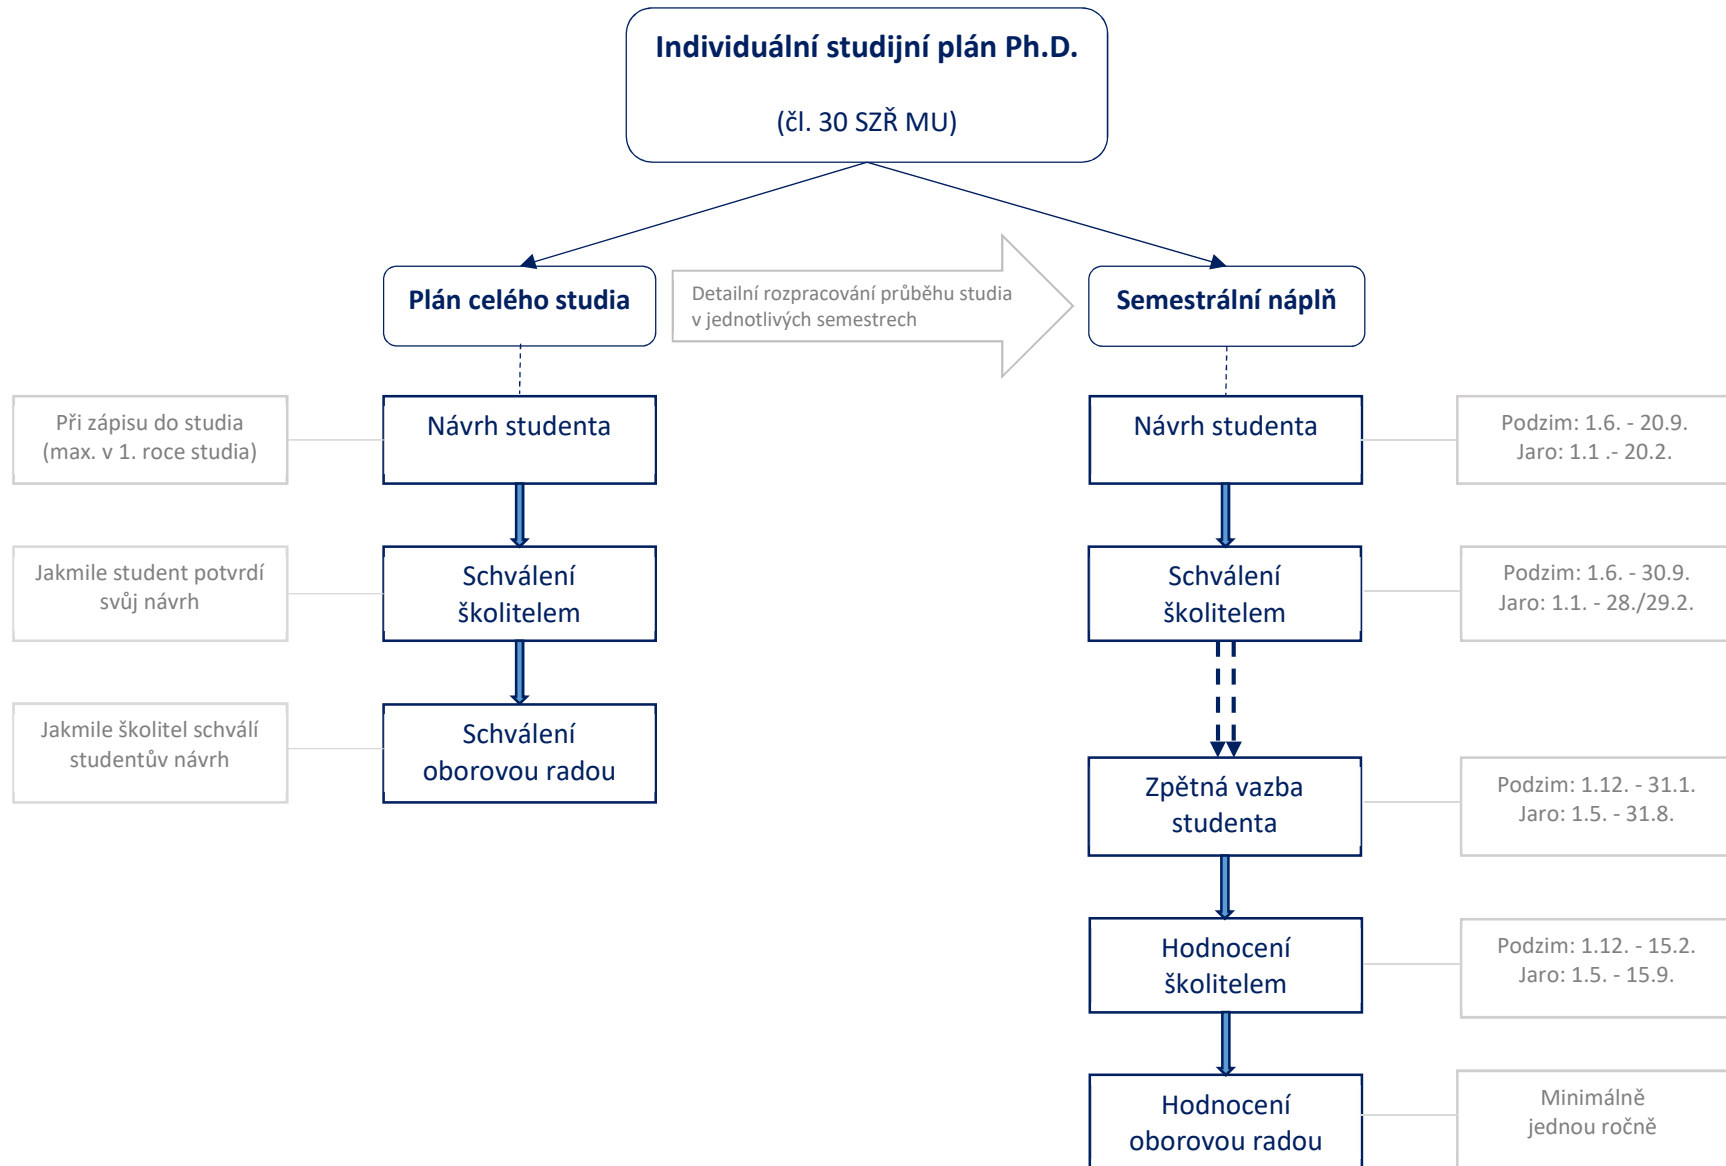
Individuální studijní plán Ph.D.

(čl. 30 SZŘ MU)

Plán celého studia

Detailní rozpracování průběhu studia v jednotlivých semestrech

Semestrální náplň

Při zápisu do studia (max. v 1. roce studia)

Návrh studenta

Jakmile student potvrdí svůj návrh

Schválení školitelem

Jakmile školitel schválí studentův návrh

Schválení oborovou radou

Návrh studenta

Podzim: 1.6. - 20.9.
Jaro: 1.1 .- 20.2.

Schválení školitelem

Podzim: 1.6. - 30.9.
Jaro: 1.1. - 28./29.2.

Zpětná vazba studenta

Podzim: 1.12. - 31.1.
Jaro: 1.5. - 31.8.

Hodnocení školitelem

Podzim: 1.12. - 15.2.
Jaro: 1.5. - 15.9.

Hodnocení oborovou radou

Minimálně jednou ročně